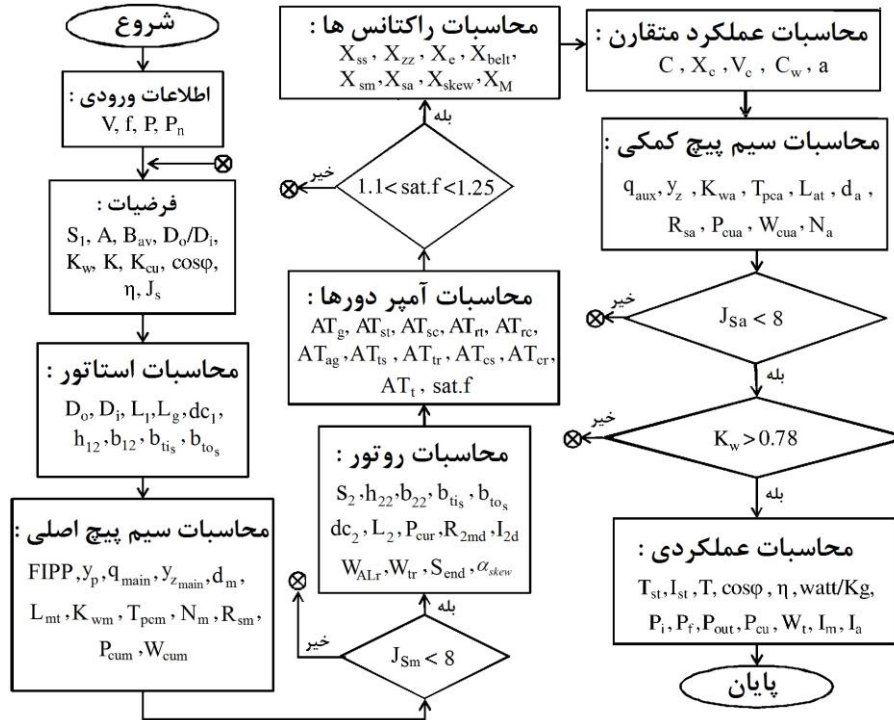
شروع

اطلاعات ورودی :
V, f, P, $P_n$

فرضیات :
$S_1$, A, $B_{av}$, $D_o/D_i$, $K_w$, K, $K_{cu}$, cosφ, η, $J_s$

محاسبات استاتور :
$D_o$, $D_i$, $L_1$, $L_g$, $dc_1$, $h_{12}$, $b_{12}$, $b_{ti_s}$, $b_{to_s}$

محاسبات سیم پیچ اصلی :
FIPP, $y_p$, $q_{main}$, $y_{z_{main}}$, $d_m$, $L_{mt}$, $K_{wm}$, $T_{pcm}$, $N_m$, $R_{sm}$, $P_{cum}$, $W_{cum}$

خیر
$J_{Sm} < 8$
بله

محاسبات روتور :
$S_2$, $h_{22}$, $b_{22}$, $b_{ti_s}$, $b_{to_s}$, $dc_2$, $L_2$, $P_{cur}$, $R_{2md}$, $I_{2d}$, $W_{ALr}$, $W_{tr}$, $S_{end}$, $\alpha_{skew}$

محاسبات آمپر دورها :
$AT_g$, $AT_{st}$, $AT_{sc}$, $AT_{rt}$, $AT_{rc}$, $AT_{ag}$, $AT_{ts}$, $AT_{tr}$, $AT_{cs}$, $AT_{cr}$, $AT_t$, sat.f

خیر
1.1< sat.f <1.25
بله

محاسبات راکتانس ها :
$X_{ss}$, $X_{zz}$, $X_e$, $X_{belt}$, $X_{sm}$, $X_{sa}$, $X_{skew}$, $X_M$

محاسبات عملکرد متقارن :
C, $X_c$, $V_c$, $C_w$, a

محاسبات سیم پیچ کمکی :
$q_{aux}$, $y_z$, $K_{wa}$, $T_{pca}$, $L_{at}$, $d_a$, $R_{sa}$, $P_{cua}$, $W_{cua}$, $N_a$

خیر
$J_{Sa} < 8$
بله

خیر
$K_w > 0.78$
بله

محاسبات عملکردی :
$T_{st}$, $I_{st}$, T, cosφ, η, watt/Kg, $P_i$, $P_f$, $P_{out}$, $P_{cu}$, $W_t$, $I_m$, $I_a$

پایان